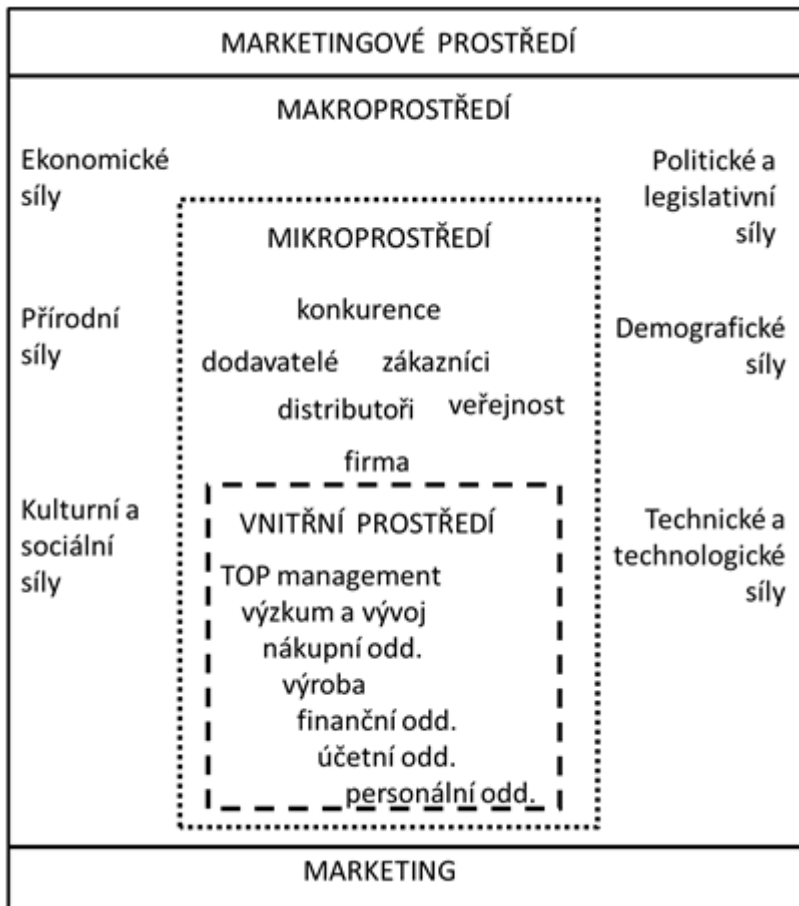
MARKETINGOVÉ PROSTŘEDÍ

MAKROPROSTŘEDÍ

Ekonomické síly

Politické a legislativní síly

MIKROPROSTŘEDÍ

Přírodní síly

konkurence

Demografické síly

dodavatelé zákazníci

distributoři veřejnost

firma

Kulturní a sociální síly

VNITŘNÍ PROSTŘEDÍ

Technické a technologické síly

TOP management
výzkum a vývoj
nákupní odd.
výroba
finanční odd.
účetní odd.
personální odd.

MARKETING